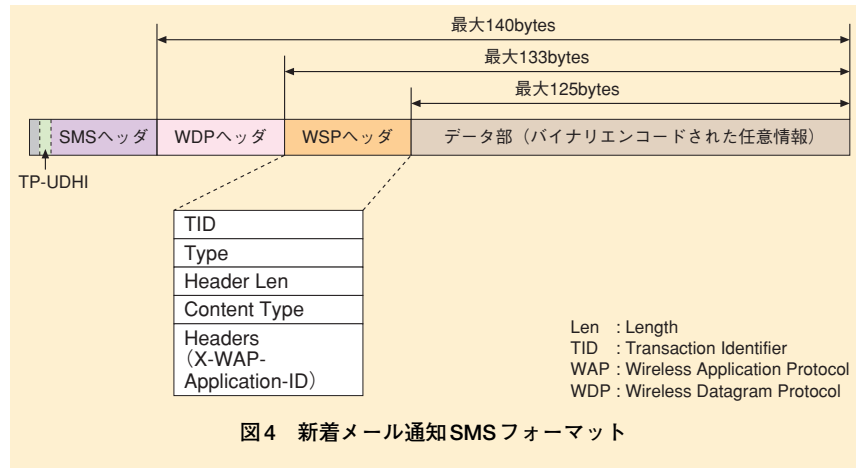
最大140bytes

最大133bytes

最大125bytes

SMSヘッダ

WDPヘッダ

WSPヘッダ

データ部（バイナリエンコードされた任意情報）

TP-UDHI

TID

Type

Header Len

Content Type

Headers（X-WAP-Application-ID）

Len : Length
TID : Transaction Identifier
WAP : Wireless Application Protocol
WDP : Wireless Datagram Protocol

図4　新着メール通知SMSフォーマット